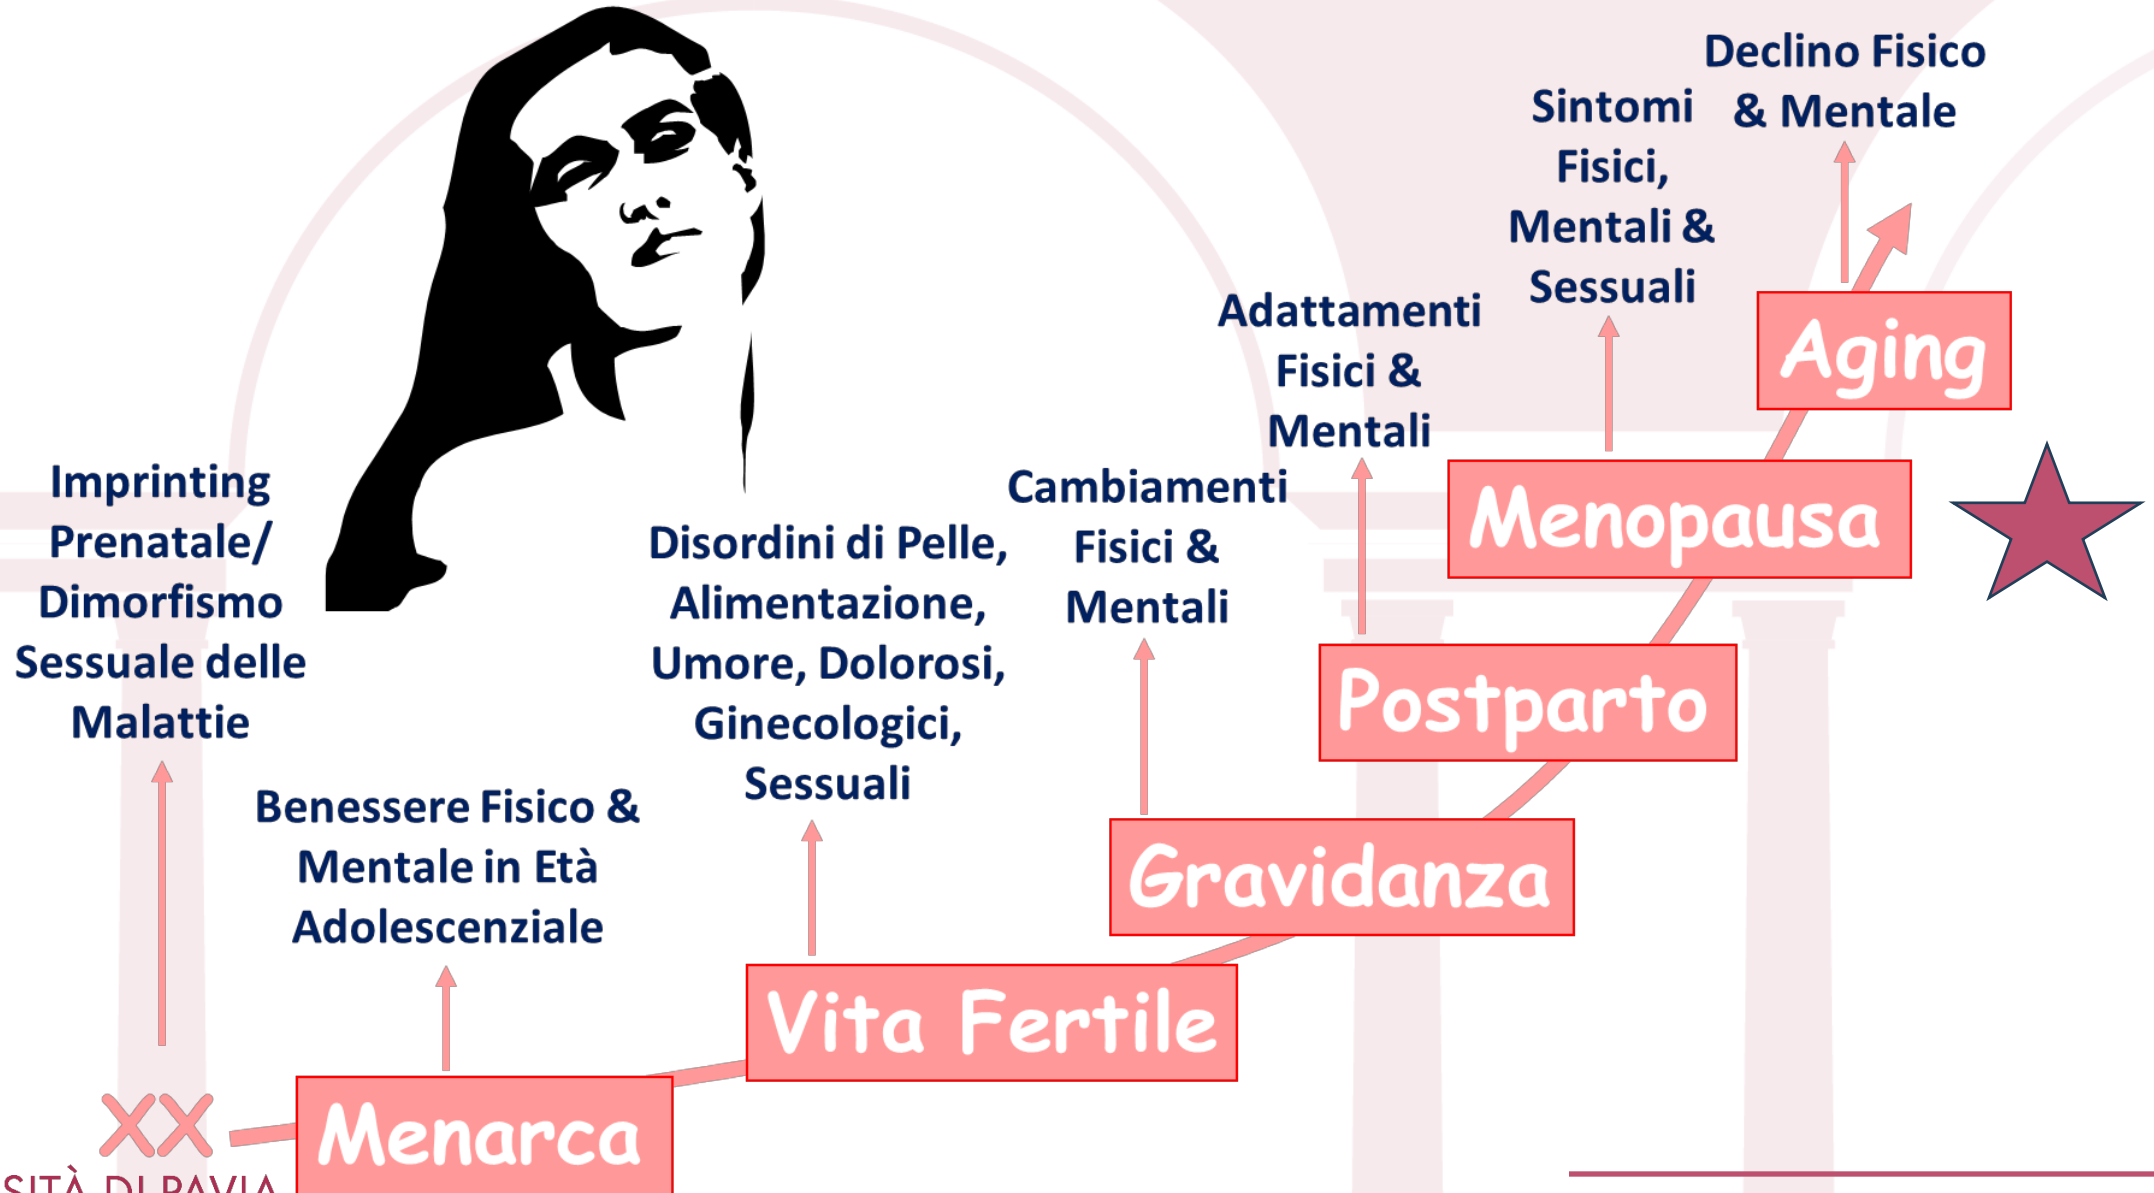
Declino Fisico & Mentale

Sintomi Fisici, Mentali & Sessuali

Aging

Adattamenti Fisici & Mentali

Menopausa

Cambiamenti Fisici & Mentali

Imprinting Prenatale/ Dimorfismo Sessuale delle Malattie

Disordini di Pelle, Alimentazione, Umore, Dolorosi, Ginecologici, Sessuali

Postparto

Benessere Fisico & Mentale in Età Adolescenziale

Gravidanza

Vita Fertile

XX

Menarca

SITÀ DI PAVIA